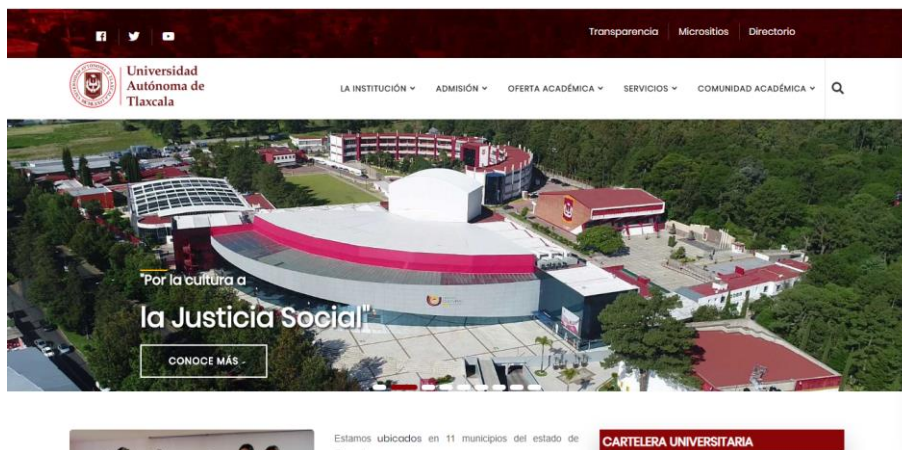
Transparencia Micrositios Directorio

Universidad Autónoma de Tlaxcala

LA INSTITUCIÓN ADMISIÓN OFERTA ACADÉMICA SERVICIOS COMUNIDAD ACADÉMICA

"Por la cultura a

la Justicia Social"

CONOCE MÁS

Estamos ubicados en 11 municipios del estado de

CARTELERA UNIVERSITARIA